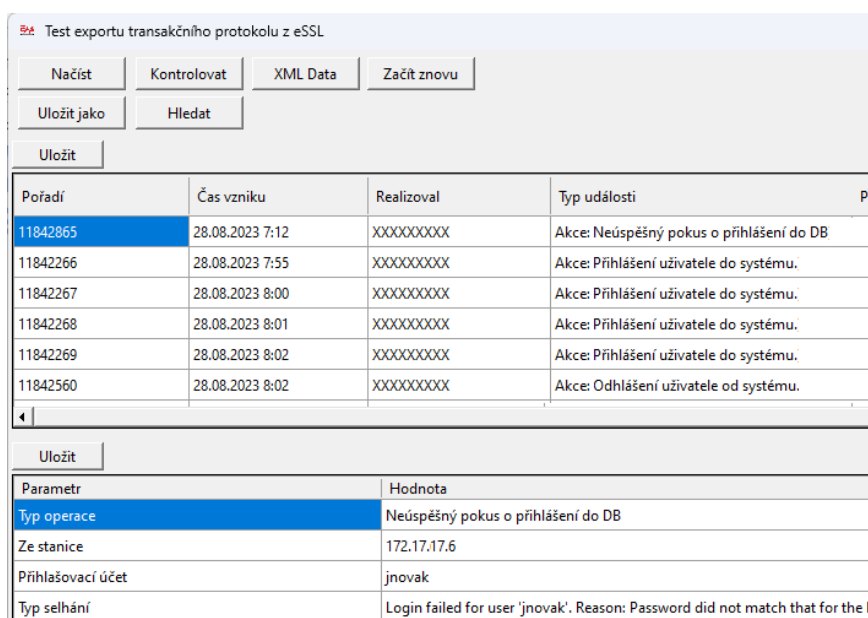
Test exportu transakčního protokolu z eSSL

Načíst
Kontrolovat
XML Data
Začít znovu
Uložit jako
Hledat
Uložit

| Pořadí | Čas vzniku | Realizoval | Typ události | P |
|---|---|---|---|---|
| 11842865 | 28.08.2023 7:12 | XXXXXXXXX | Akce: Neúspěšný pokus o přihlášení do DB | |
| 11842266 | 28.08.2023 7:55 | XXXXXXXXX | Akce: Přihlášení uživatele do systému. | |
| 11842267 | 28.08.2023 8:00 | XXXXXXXXX | Akce: Přihlášení uživatele do systému. | |
| 11842268 | 28.08.2023 8:01 | XXXXXXXXX | Akce: Přihlášení uživatele do systému. | |
| 11842269 | 28.08.2023 8:02 | XXXXXXXXX | Akce: Přihlášení uživatele do systému. | |
| 11842560 | 28.08.2023 8:02 | XXXXXXXXX | Akce: Odhlášení uživatele od systému. | |

Uložit

| Parametr | Hodnota |
|---|---|
| Typ operace | Neúspěšný pokus o přihlášení do DB |
| Ze stanice | 172.17.17.6 |
| Přihlašovací účet | jnovak |
| Typ selhání | Login failed for user 'jnovak'. Reason: Password did not match that for the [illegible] |